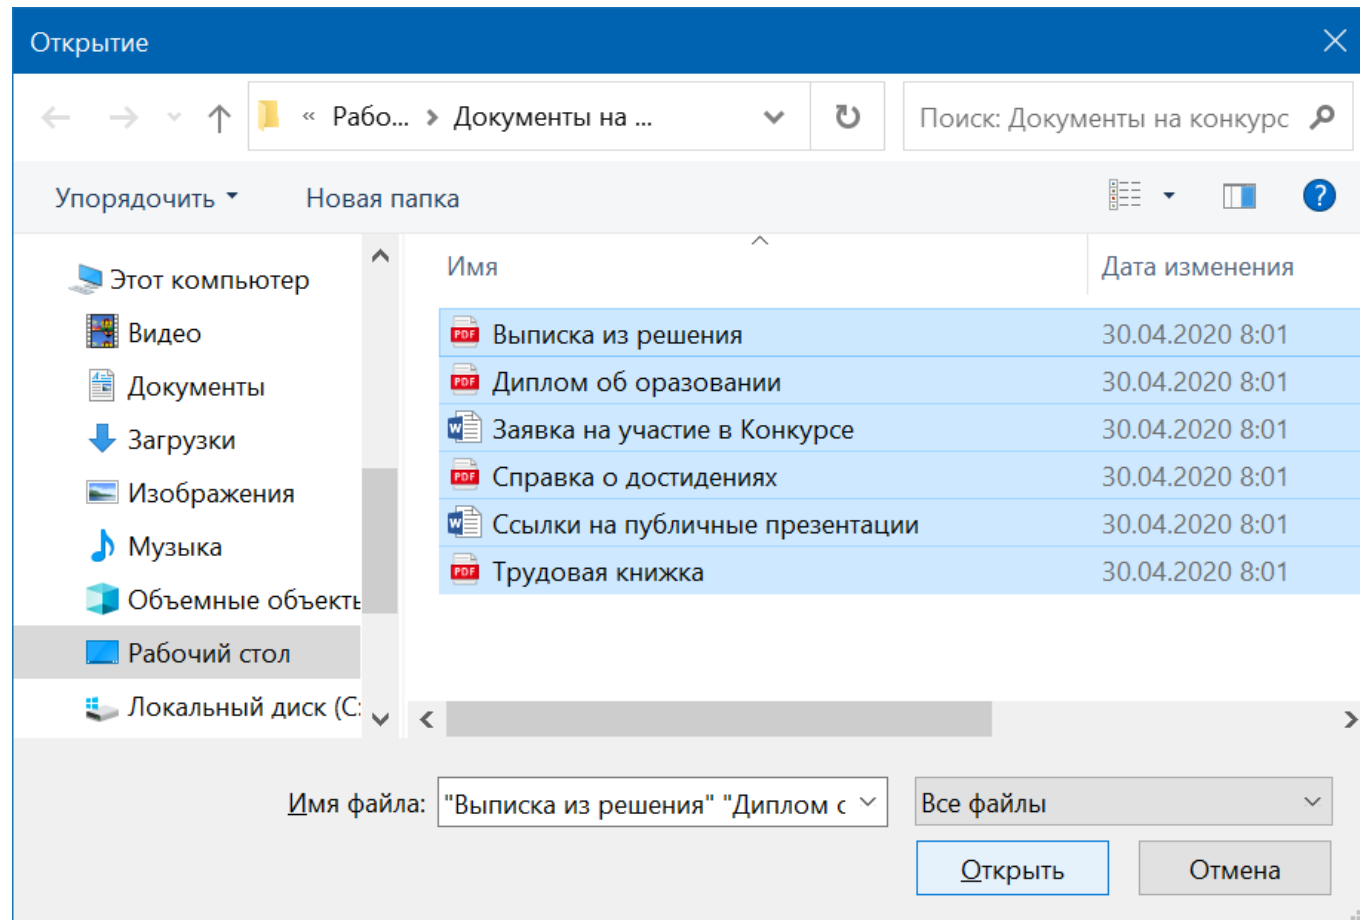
Открытие

« Рабо... › Документы на ...

Поиск: Документы на конкурс

Упорядочить ▾ Новая папка

Этот компьютер
Видео
Документы
Загрузки
Изображения
Музыка
Объемные объекть
Рабочий стол
Локальный диск (С:

| Имя | Дата изменения |
|---|---|
| Выписка из решения | 30.04.2020 8:01 |
| Диплом об оразовании | 30.04.2020 8:01 |
| Заявка на участие в Конкурсе | 30.04.2020 8:01 |
| Справка о достидениях | 30.04.2020 8:01 |
| Ссылки на публичные презентации | 30.04.2020 8:01 |
| Трудовая книжка | 30.04.2020 8:01 |

Имя файла: "Выписка из решения" "Диплом с

Все файлы

Открыть Отмена